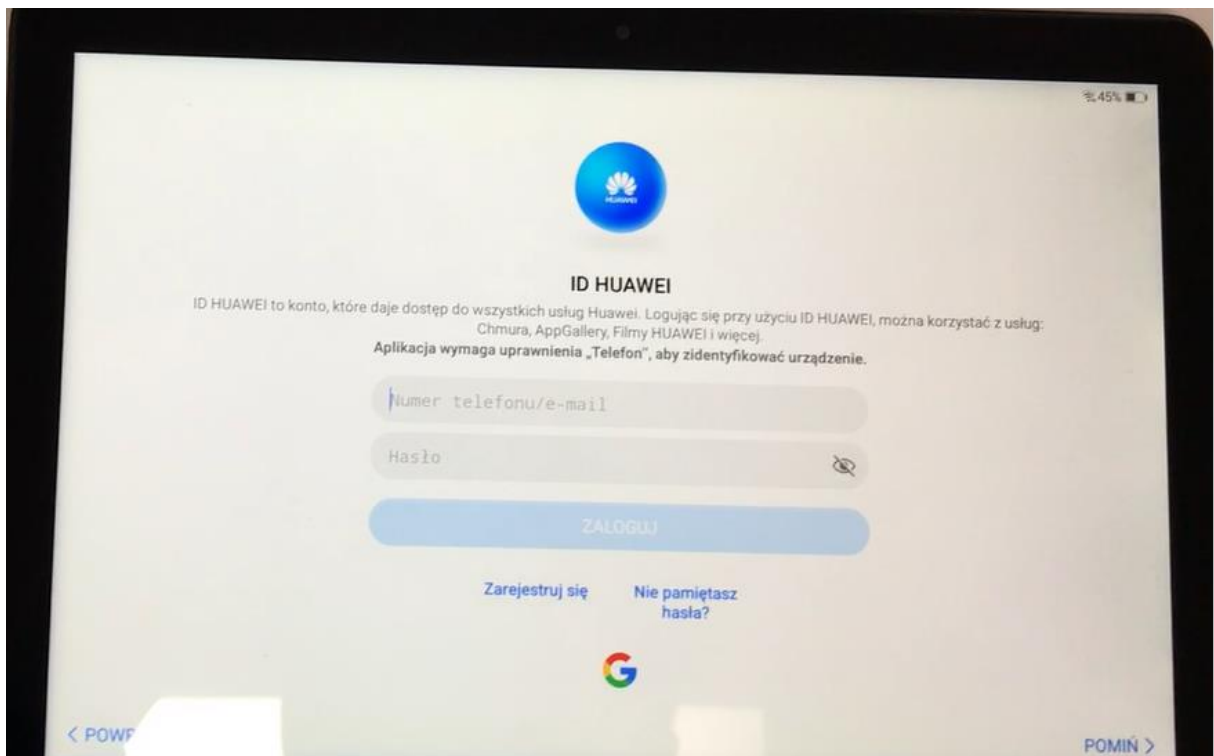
45%

HUAWEI

ID HUAWEI

ID HUAWEI to konto, które daje dostęp do wszystkich usług Huawei. Logując się przy użyciu ID HUAWEI, można korzystać z usług: Chmura, AppGallery, Filmy HUAWEI i więcej.

Aplikacja wymaga uprawnienia „Telefon", aby zidentyfikować urządzenie.

Numer telefonu/e-mail

Hasło

ZALOGUJ

Zarejestruj się

Nie pamiętasz hasła?

G

< POW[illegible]

POMIŃ >